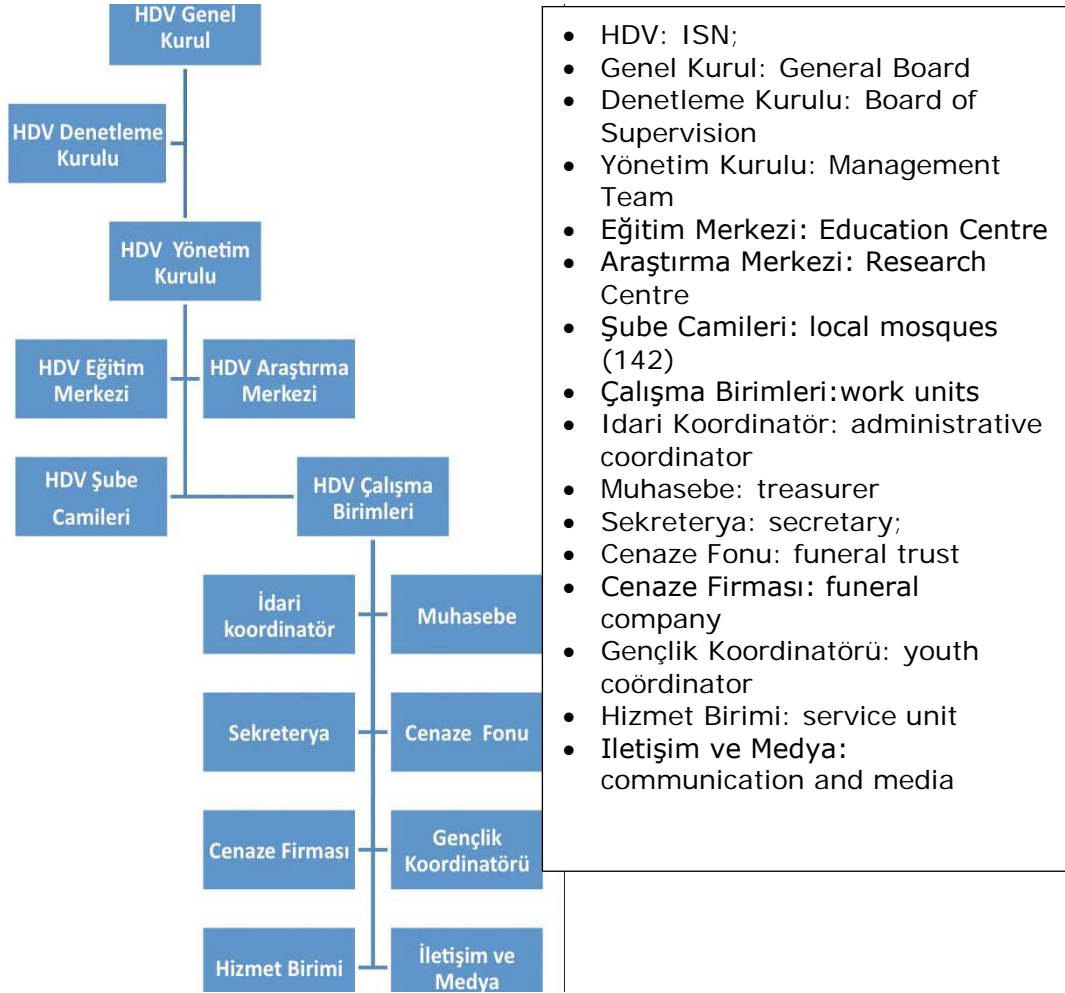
HDV Genel Kurul

HDV Denetleme Kurulu

HDV Yönetim Kurulu

HDV Eğitim Merkezi

HDV Araştırma Merkezi

HDV Şube Camileri

HDV Çalışma Birimleri

İdari koordinatör

Muhasebe

Sekreterya

Cenaze Fonu

Cenaze Firması

Gençlik Koordinatörü

Hizmet Birimi

İletişim ve Medya

- HDV: ISN;
- Genel Kurul: General Board
- Denetleme Kurulu: Board of Supervision
- Yönetim Kurulu: Management Team
- Eğitim Merkezi: Education Centre
- Araştırma Merkezi: Research Centre
- Şube Camileri: local mosques (142)
- Çalışma Birimleri:work units
- Idari Koordinatör: administrative coordinator
- Muhasebe: treasurer
- Sekreterya: secretary;
- Cenaze Fonu: funeral trust
- Cenaze Firması: funeral company
- Gençlik Koordinatörü: youth coördinator
- Hizmet Birimi: service unit
- Iletişim ve Medya: communication and media